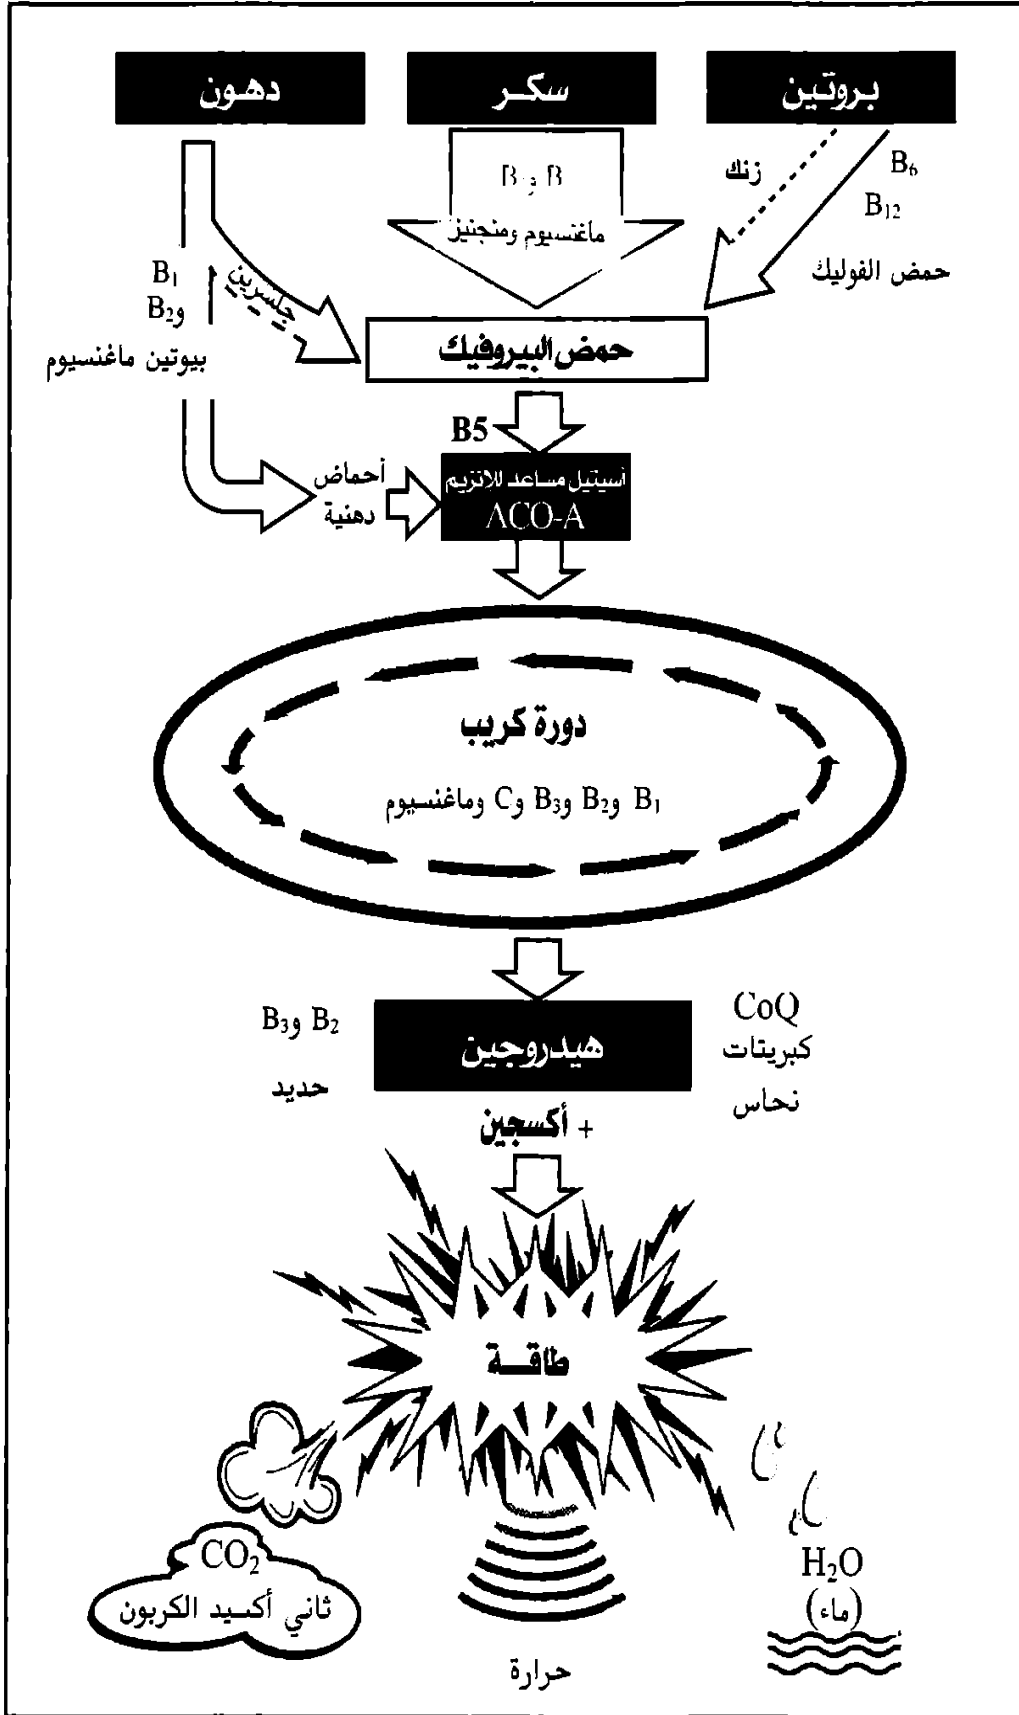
دهـون

سكـر

بروتين

B₃ و B

ماغنسيوم ومنجنيز

زنك

$B_6$
$B_{12}$

حمض الفوليك

$B_1$
و$B_2$

بيوتين ماغنسيوم

جليسرين

حمض البيروفيك

B5

أحماض دهنية

أسيتيل مساعد للانزيم
ACO-A

دورة كريب

$B_1$ و$B_2$ و$B_3$ و$C$ وماغنسيوم

$B_3$ و$B_2$

حديد

هيدروجين

CoQ
كبريتات
نحاس

+ أكسجين

طاقـــة

$CO_2$
ثاني أكسيد الكربون

حرارة

$H_2O$
(ماء)